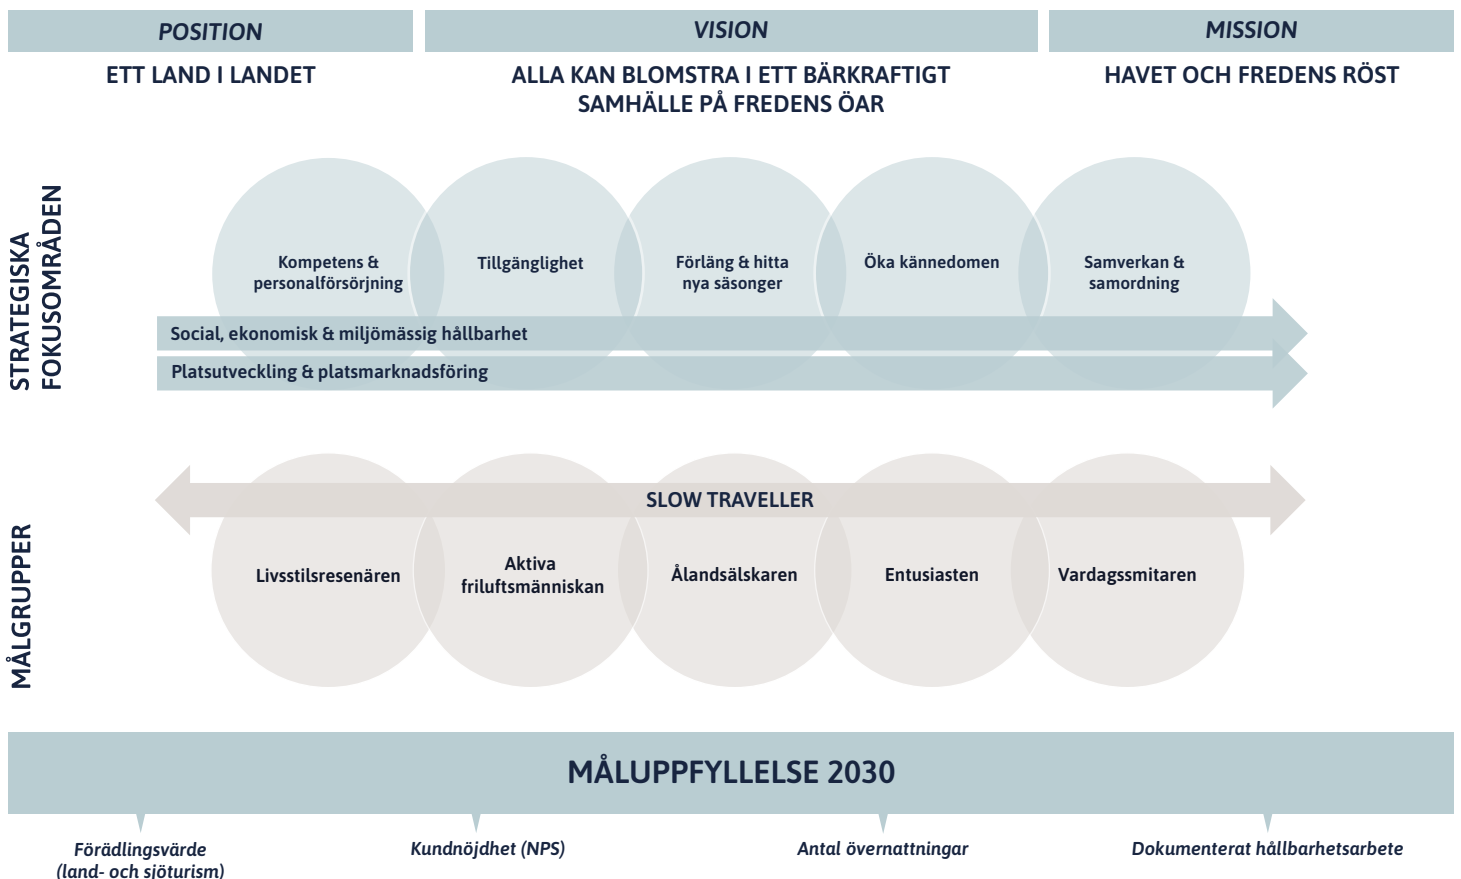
POSITION

ETT LAND I LANDET

VISION

ALLA KAN BLOMSTRA I ETT BÄRKRAFTIGT SAMHÄLLE PÅ FREDENS ÖAR

MISSION

HAVET OCH FREDENS RÖST

STRATEGISKA FOKUSOMRÅDEN

Kompetens & personalförsörjning

Tillgänglighet

Förläng & hitta nya säsonger

Öka kännedomen

Samverkan & samordning

Social, ekonomisk & miljömässig hållbarhet

Platsutveckling & platsmarknadsföring

MÅLGRUPPER

SLOW TRAVELLER

Livsstilsresenären

Aktiva friluftsmänniskan

Ålandsälskaren

Entusiasten

Vardagssmitaren

MÅLUPPFYLLELSE 2030

Förädlingsvärde (land- och sjöturism)

Kundnöjdhet (NPS)

Antal övernattningar

Dokumenterat hållbarhetsarbete